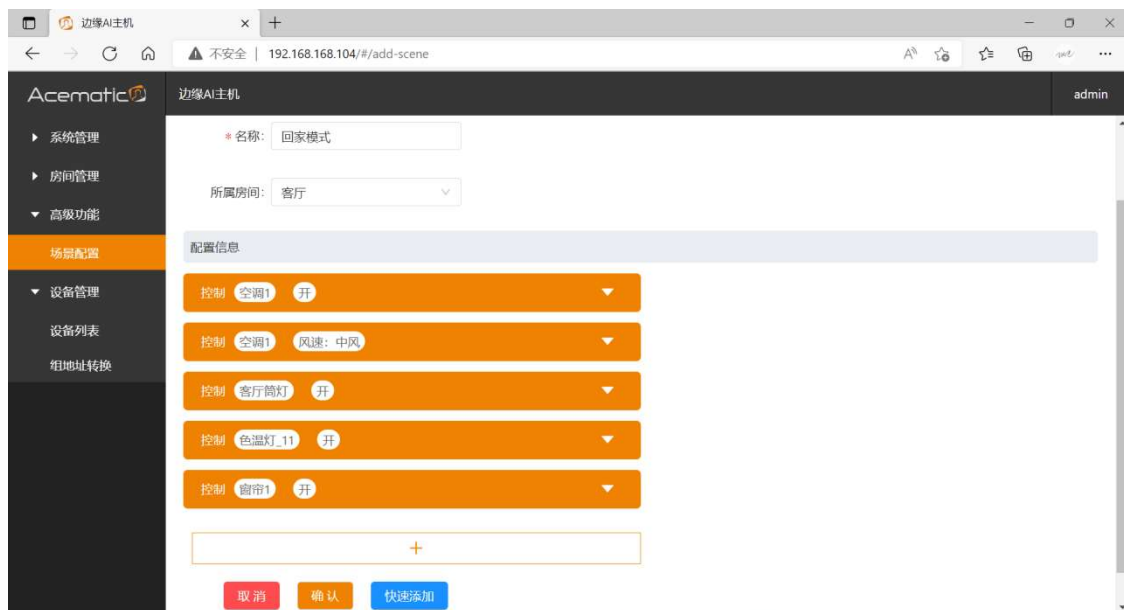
边缘AI主机

不安全 | 192.168.168.104/#/add-scene

Acematic

边缘AI主机

admin

▸ 系统管理
▸ 房间管理
▾ 高级功能
场景配置
▾ 设备管理
设备列表
组地址转换

* 名称: 回家模式

所属房间: 客厅

配置信息

控制 空调1 开

控制 空调1 风速: 中风

控制 客厅筒灯 开

控制 色温灯_11 开

控制 窗帘1 开

+

取消 确认 快速添加